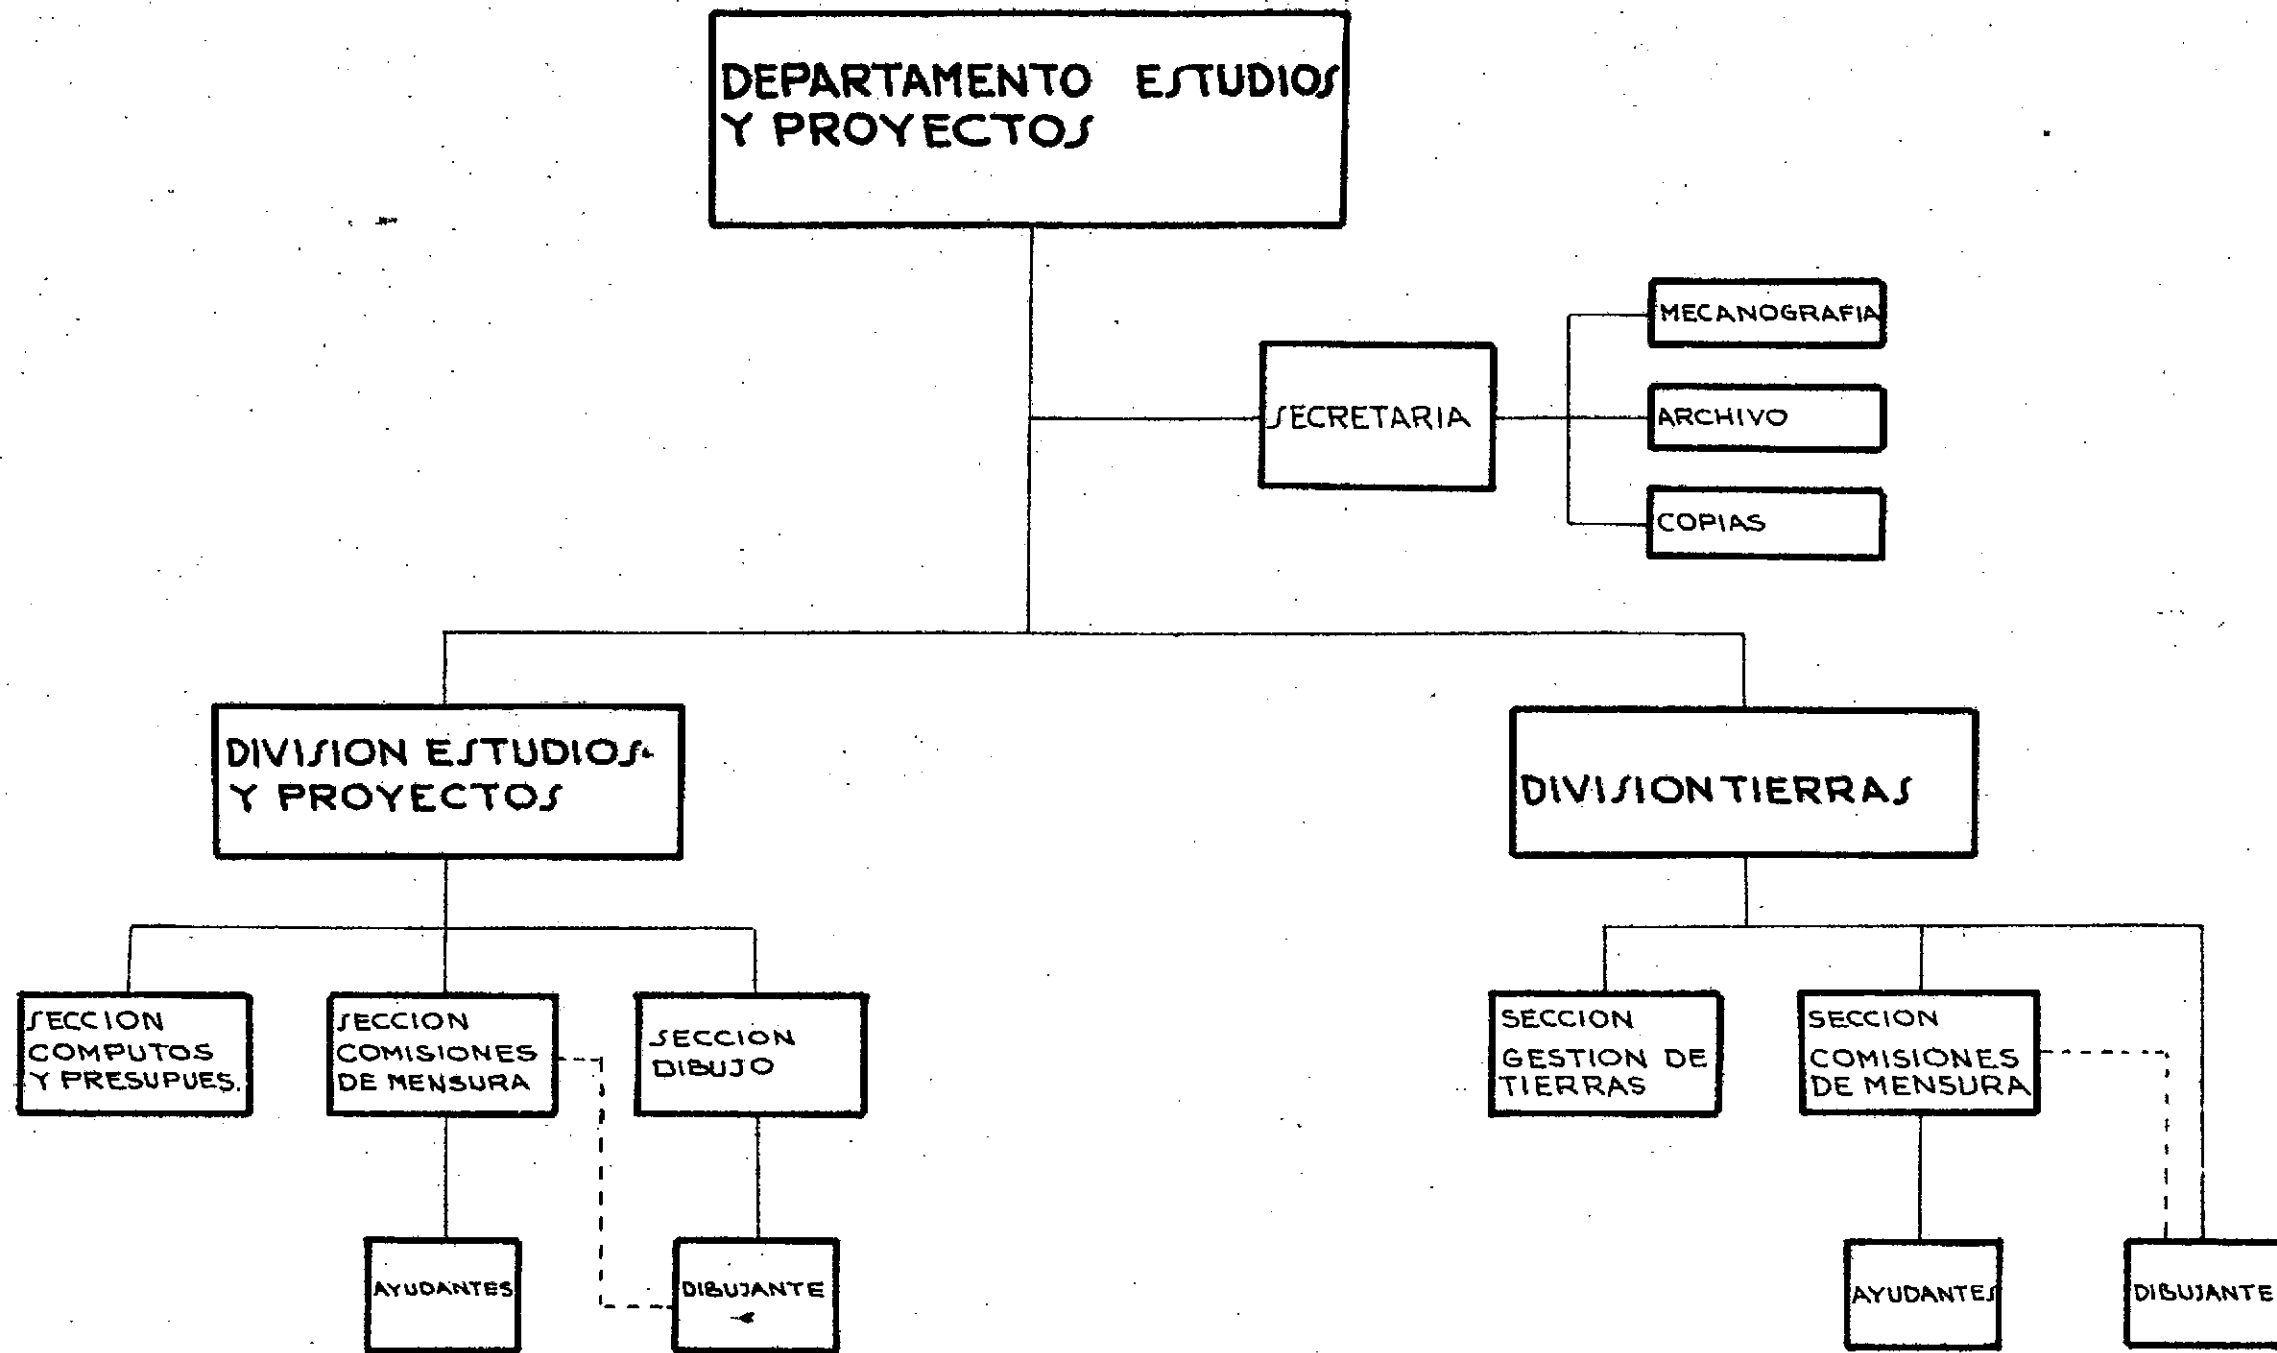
DEPARTAMENTO ESTUDIOS Y PROYECTOS

SECRETARIA

MECANOGRAFIA

ARCHIVO

COPIAS

DIVISION ESTUDIOS Y PROYECTOS

DIVISION TIERRAS

SECCION COMPUTOS Y PRESUPUES.

SECCION COMISIONES DE MENSURA

SECCION DIBUJO

SECCION GESTION DE TIERRAS

SECCION COMISIONES DE MENSURA

AYUDANTES

DIBUJANTE

AYUDANTES

DIBUJANTE